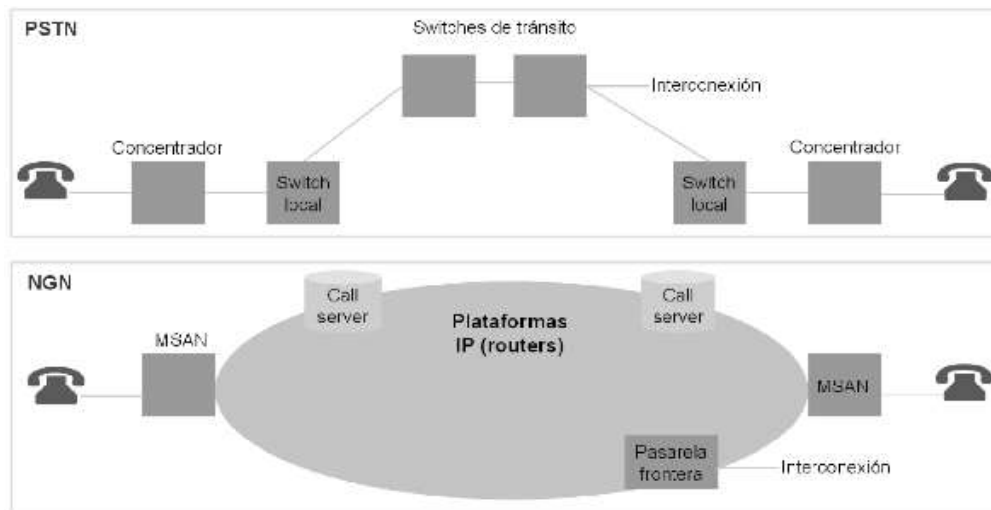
PSTN

Switches de tránsito

Interconexión

Concentrador

Switch local

Switch local

Concentrador

NGN

Call server

Call server

Plataformas IP (routers)

MSAN

MSAN

Pasarela frontera

Interconexión